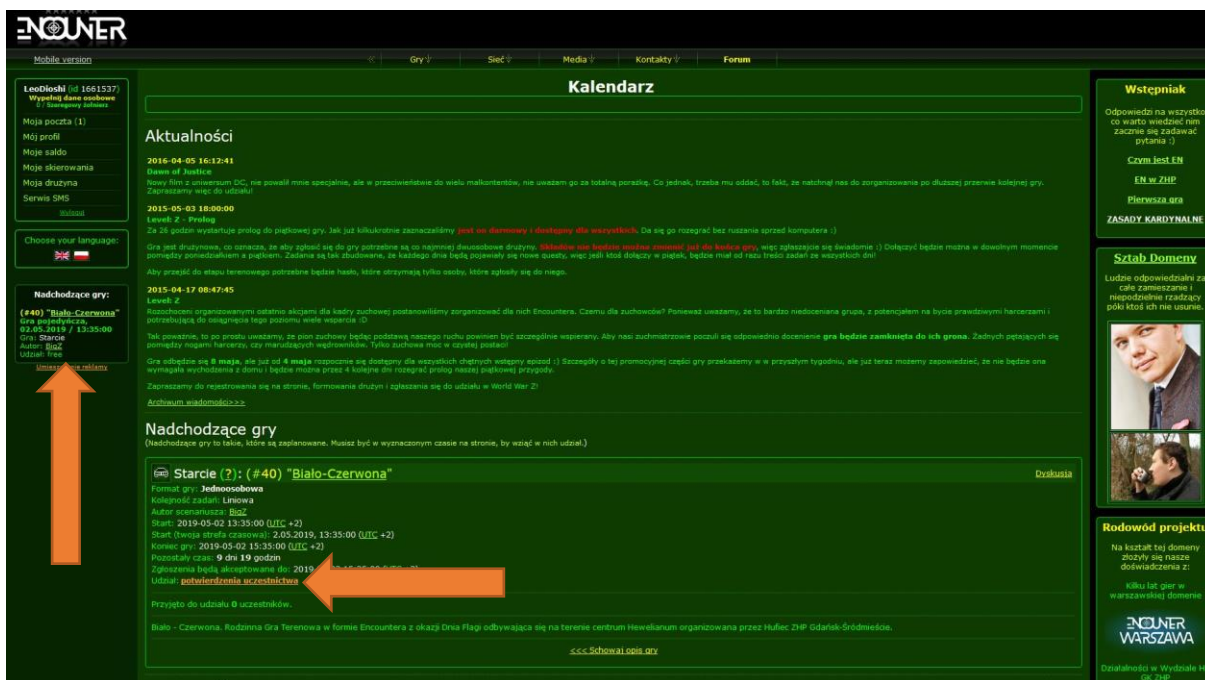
ENCOUNTER

Mobile version

Gry Sieć Media Kontakty Forum

LeoDioshi (id 1661537)
Wypełnij dane osobowe
0 : Szeregowy żołnierz

Moja poczta (1)
Mój profil
Moje saldo
Moje skierowania
Moja drużyna
Serwis SMS
Wyloguj

Choose your language:

Nadchodzące gry:

(#40) "Biało-Czerwona"
Gra pojedyncza, 02.05.2019 / 13:35:00
Gra: Starcie
Autor: BigZ
Udział: free

Umieszczanie reklamy

Kalendarz

Aktualności

2016-04-05 16:12:41
Dawn of Justice
Nowy film z uniwersum DC, nie powalił mnie specjalnie, ale w przeciwieństwie do wielu malkontentów, nie uważam go za totalną porażkę. Co jednak, trzeba mu oddać, to fakt, że natchnął nas do zorganizowania po dłuższej przerwie kolejnej gry. Zapraszamy więc do udziału!

2015-05-03 18:00:00
Level: Z - Prolog
Za 26 godzin wystartuje prolog do piątkowej gry. Jak już kilkukrotnie zaznaczaliśmy jest on darmowy i dostępny dla wszystkich. Da się go rozegrać bez ruszania sprzed komputera :)

Gra jest drużynowa, co oznacza, że aby zgłosić się do gry potrzebne są co najmniej dwuosobowe drużyny. Składów nie będzie można zmienić już do końca gry, więc zgłaszajcie się świadomie :) Dołączyć będzie można w dowolnym momencie pomiędzy poniedziałkiem a piątkiem. Zadania są tak zbudowane, że każdego dnia będą pojawiały się nowe questy, więc jeśli ktoś dołączy w piątek, będzie miał od razu treści zadań ze wszystkich dni!

Aby przejść do etapu terenowego potrzebne będzie hasło, które otrzymają tylko osoby, które zgłosiły się do niego.

2015-04-17 08:47:45
Level: Z
Rozochoceni organizowanymi ostatnio akcjami dla kadry zuchowej postanowiliśmy zorganizować dla nich Encountera. Czemu dla zuchowców? Ponieważ uważamy, że to bardzo niedoceniana grupa, z potencjałem na bycie prawdziwymi harcerzami i potrzebującą do osiągnięcia tego poziomu wiele wsparcia :D

Tak poważnie, to po prostu uważamy, że pion zuchowy będąc podstawą naszego ruchu powinien być szczególnie wspierany. Aby nasi zuchmistrzowie poczuli się odpowiednio docenienie gra będzie zamknięta do ich grona. Żadnych pętających się pomiędzy nogami harcerzy, czy marudzących wędrowników. Tylko zuchowa moc w czystej postaci!

Gra odbędzie się 8 maja, ale już od 4 maja rozpocznie się dostępny dla wszystkich chętnych wstępny epizod :) Szczegóły o tej promocyjnej części gry przekażemy w w przyszłym tygodniu, ale już teraz możemy zapowiedzieć, że nie będzie ona wymagała wychodzenia z domu i będzie można przez 4 kolejne dni rozegrać prolog naszej piątkowej przygody.

Zapraszamy do rejestrowania się na stronie, formowania drużyn i zgłaszania się do udziału w World War Z!

Archiwum wiadomości>>>

Nadchodzące gry
(Nadchodzące gry to takie, które są zaplanowane. Musisz być w wyznaczonym czasie na stronie, by wziąć w nich udział.)

Starcie (?): (#40) "Biało-Czerwona"
Dyskusja
Format gry: Jednoosobowa
Kolejność zadań: Liniowa
Autor scenariusza: BigZ
Start: 2019-05-02 13:35:00 (UTC +2)
Start (twoja strefa czasowa): 2.05.2019, 13:35:00 (UTC +2)
Koniec gry: 2019-05-02 15:35:00 (UTC +2)
Pozostały czas: 9 dni 19 godzin
Zgłoszenia będą akceptowane do: 2019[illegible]
Udział: potwierdzenia uczestnictwa

Przyjęto do udziału 0 uczestników.

Biało - Czerwona. Rodzinna Gra Terenowa w formie Encountera z okazji Dnia Flagi odbywająca się na terenie centrum Heweliusz organizowana przez Hufiec ZHP Gdańsk-Śródmieście.

<<< Schowaj opis gry

Wstępniak
Odpowiedzi na wszystko co warto wiedzieć nim zacznie się zadawać pytania :)
Czym jest EN
EN w ZHP
Pierwsza gra
ZASADY KARDYNALNE

Sztab Domeny
Ludzie odpowiedzialni za całe zamieszanie i niepodzielnie rządzący póki ktoś ich nie usunie.

Rodowód projektu
Na kształt tej domeny złożyły się nasze doświadczenia z:
Kilku lat gier w warszawskiej domenie
ENCOUNTER WARSZAWA
Działalności w Wydziale H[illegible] GK ZHP